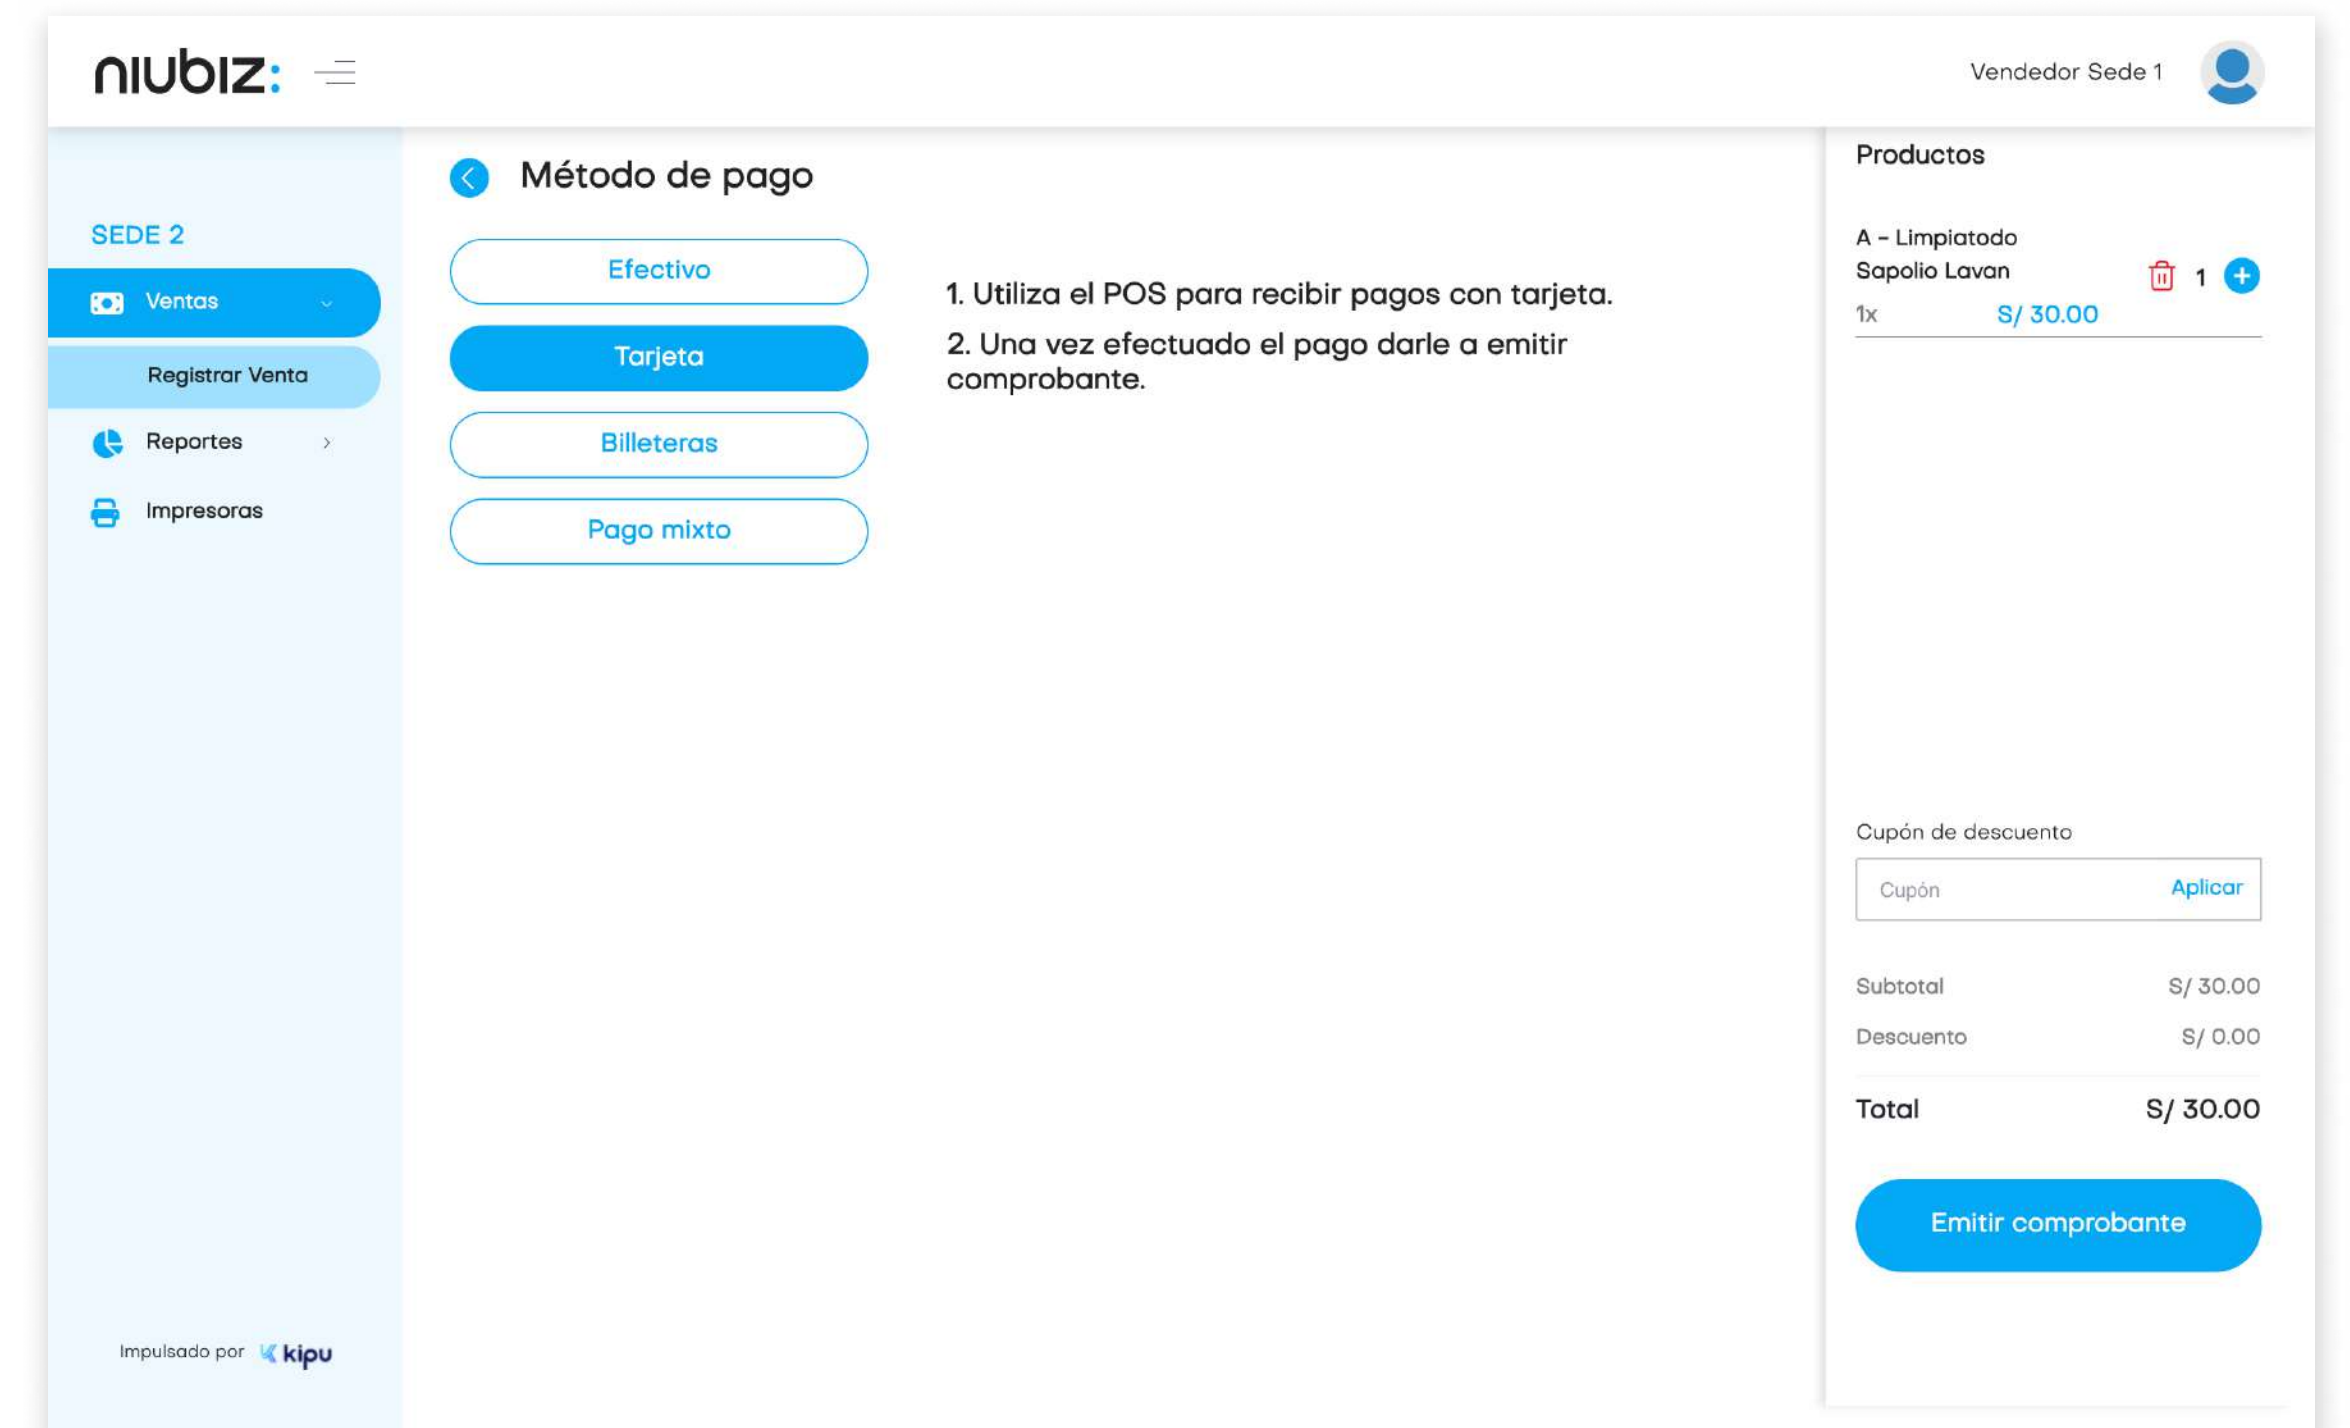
niubiz:

Vendedor Sede 1

SEDE 2

Ventas

Registrar Venta

Reportes

Impresoras

Impulsado por kipu

Método de pago

Efectivo

Tarjeta

Billeteras

Pago mixto

1. Utiliza el POS para recibir pagos con tarjeta.

2. Una vez efectuado el pago darle a emitir comprobante.

Productos

A - Limpiatodo Sapolio Lavan

1

1x S/ 30.00

Cupón de descuento

Cupón Aplicar

| Subtotal | S/ 30.00 |
|---|---|
| Descuento | S/ 0.00 |
| Total | S/ 30.00 |

Emitir comprobante